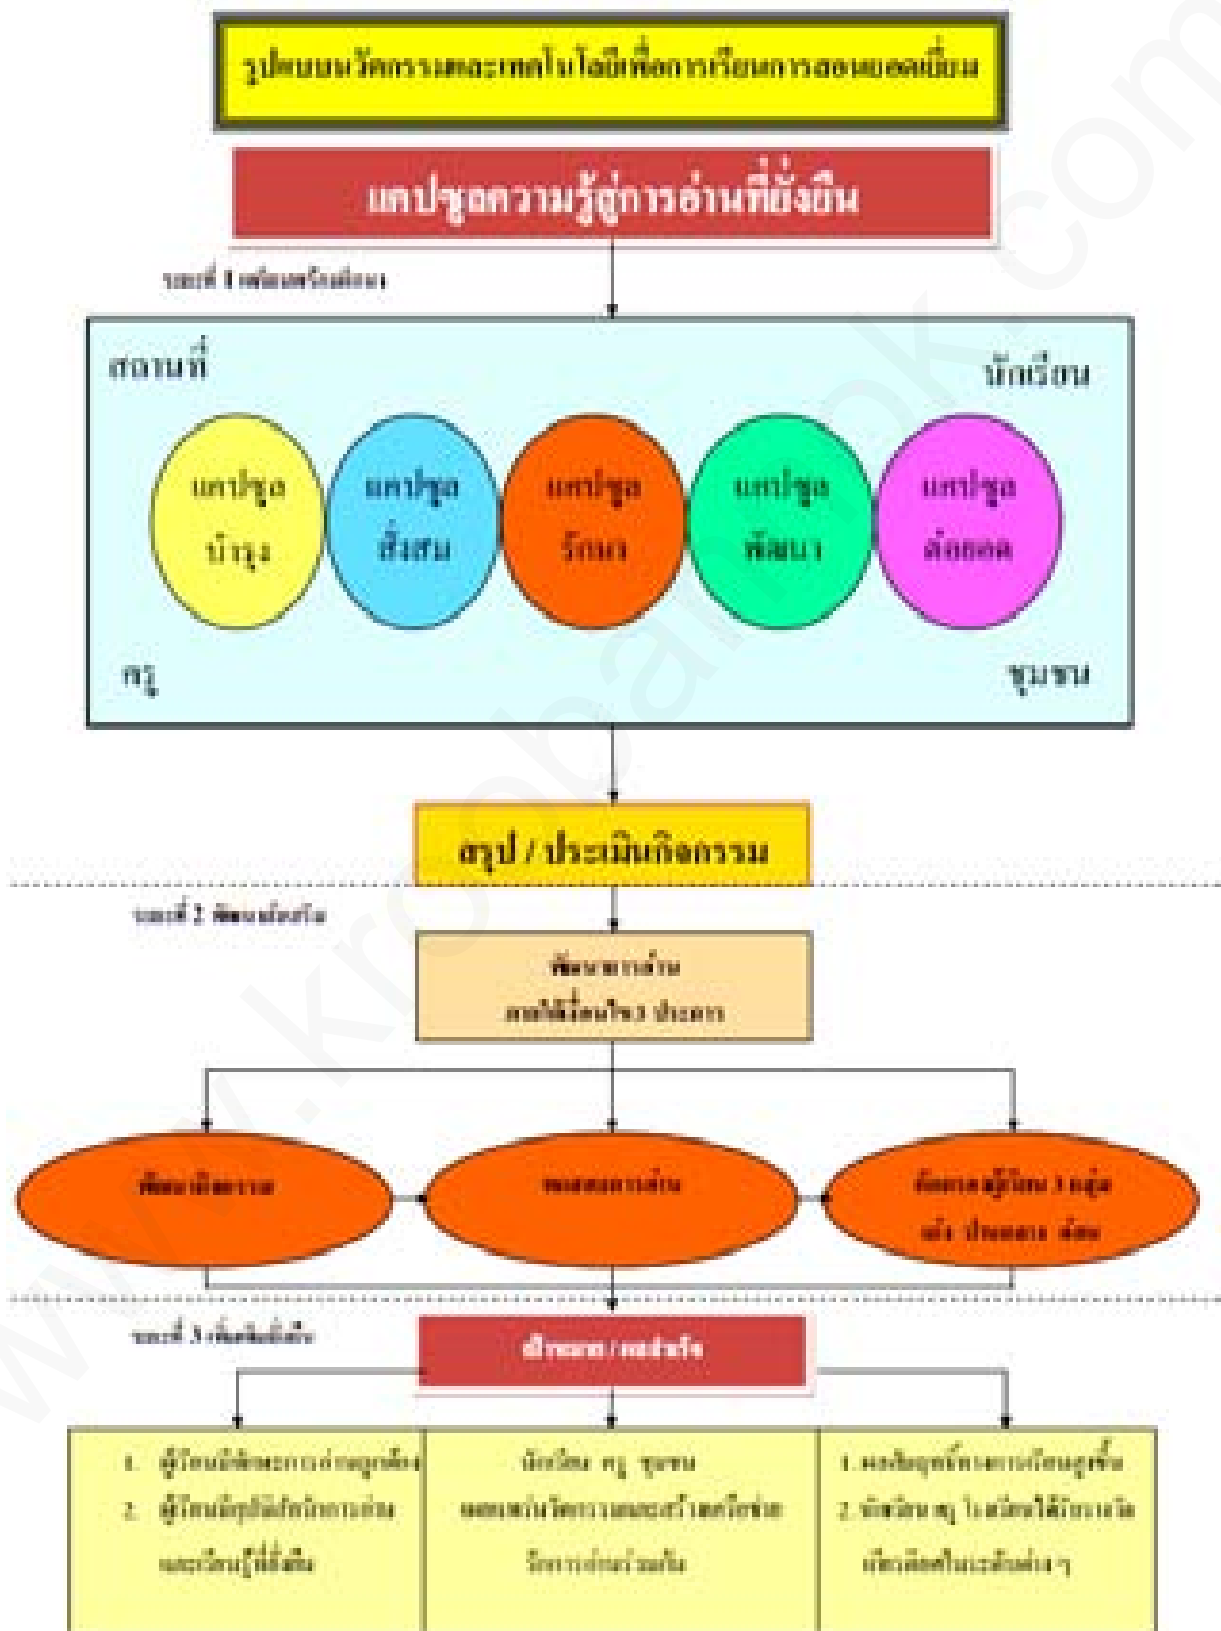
รูปแบบนวัตกรรมและเทคโนโลยีเพื่อการเรียนการสอนยอดเยี่ยม

แคปซูลความรู้สู่การอ่านที่ยั่งยืน

ระยะที่ 1 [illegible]

สถานที่

นักเรียน

แคปซูล บำรุง

แคปซูล สั่งสม

แคปซูล รักษา

แคปซูล พัฒนา

แคปซูล ต่อยอด

ครู

ชุมชน

สรุป / ประเมินกิจกรรม

ระยะที่ 2 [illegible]

พัฒนาการอ่าน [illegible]

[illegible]

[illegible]

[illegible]

ระยะที่ 3 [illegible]

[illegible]

1. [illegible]
2. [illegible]

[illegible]

1. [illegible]
2. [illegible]